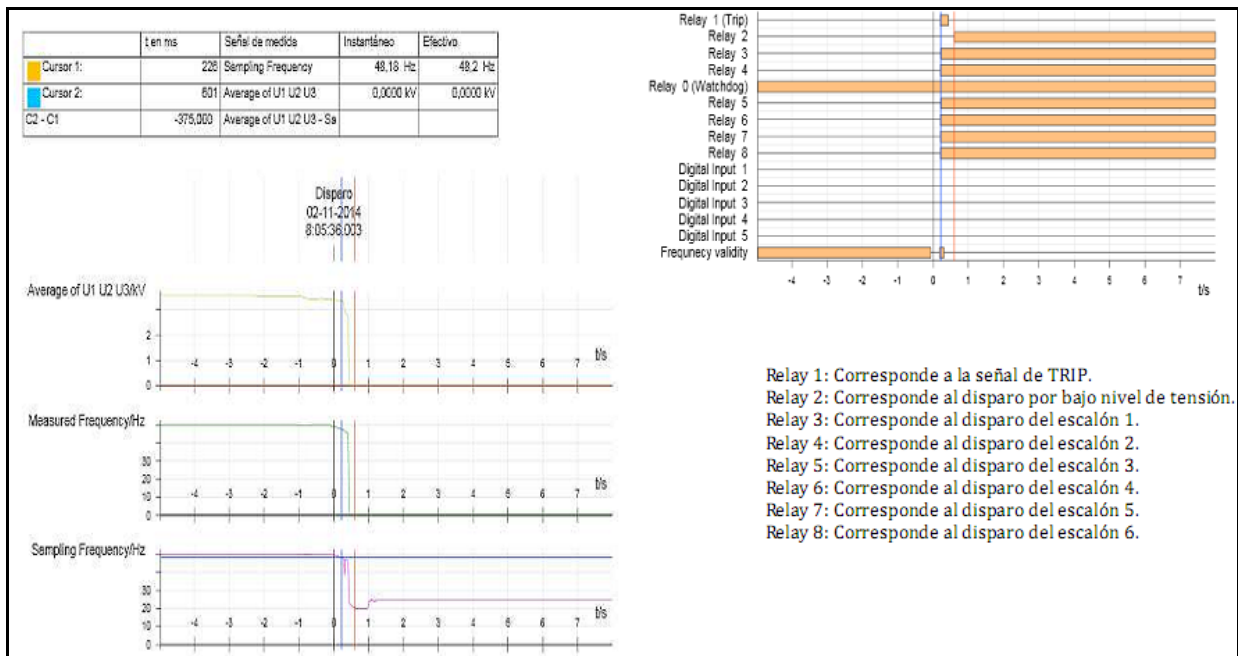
| | t en ms | Señal de medida | Instantáneo | Efectivo |
|---|---|---|---|---|
| Cursor 1: | 226 | Sampling Frequency | 48,18 Hz | 48,2 Hz |
| Cursor 2: | 601 | Average of U1 U2 U3 | 0,0000 kV | 0,0000 kV |
| C2 - C1 | -375,000 | Average of U1 U2 U3 - Sa | | |

Disparo
02-11-2014
8:05:36.003

Average of U1 U2 U3/kV
2
1
0
-4 -3 -2 -1 0 1 2 3 4 5 6 7 t/s

Measured Frequency/Hz
30
20
10
0
-4 -3 -2 -1 0 1 2 3 4 5 6 7 t/s

Sampling Frequency/Hz
30
20
10
0
-4 -3 -2 -1 0 1 2 3 4 5 6 7 t/s

Relay 1 (Trip)
Relay 2
Relay 3
Relay 4
Relay 0 (Watchdog)
Relay 5
Relay 6
Relay 7
Relay 8
Digital Input 1
Digital Input 2
Digital Input 3
Digital Input 4
Digital Input 5
Frequency validity
-4 -3 -2 -1 0 1 2 3 4 5 6 7 t/s

Relay 1: Corresponde a la señal de TRIP.
Relay 2: Corresponde al disparo por bajo nivel de tensión.
Relay 3: Corresponde al disparo del escalón 1.
Relay 4: Corresponde al disparo del escalón 2.
Relay 5: Corresponde al disparo del escalón 3.
Relay 6: Corresponde al disparo del escalón 4.
Relay 7: Corresponde al disparo del escalón 5.
Relay 8: Corresponde al disparo del escalón 6.